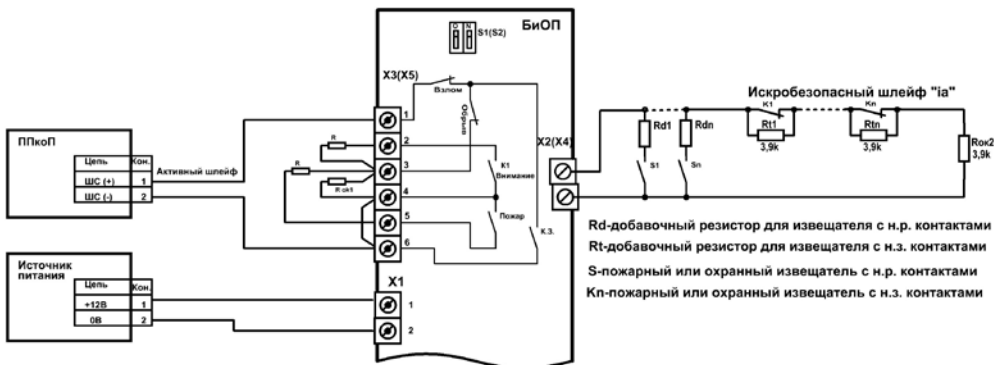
БиОП

S1(S2)

X3(X5)

Взлом

Обрыв

1
2
3
4
5
6

R
R
R ok1

K1
Внимание

Пожар

К.З.

X2(X4)

X1
1
2

ППкоП

| Цепь | Кон. |
|---|---|
| ШС (+) | 1 |
| ШС (-) | 2 |

Активный шлейф

Источник питания

| Цепь | Кон |
|---|---|
| +12В | 1 |
| 0В | 2 |

Искробезопасный шлейф "ia"

Rd1
S1
Rdn
Sn
K1
Rt1
3,9k
Kn
Rtn
3,9k
Rок2
3,9k

Rd-добавочный резистор для извещателя с н.р. контактами

Rt-добавочный резистор для извещателя с н.з. контактами

S-пожарный или охранный извещатель с н.р. контактами

Kn-пожарный или охранный извещатель с н.з. контактами